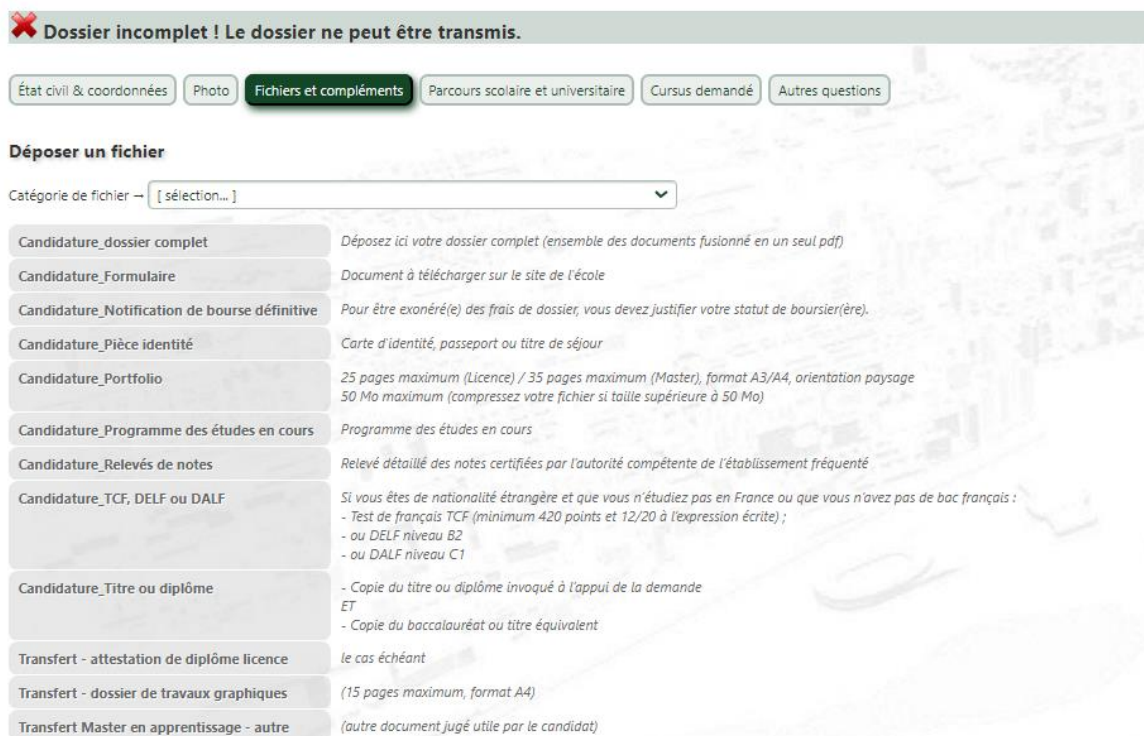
Dossier incomplet ! Le dossier ne peut être transmis.

État civil & coordonnées | Photo | Fichiers et compléments | Parcours scolaire et universitaire | Cursus demandé | Autres questions

Déposer un fichier

Catégorie de fichier → [ sélection... ]

| | |
|---|---|
| Candidature_dossier complet | Déposez ici votre dossier complet (ensemble des documents fusionné en un seul pdf) |
| Candidature_Formulaire | Document à télécharger sur le site de l'école |
| Candidature_Notification de bourse définitive | Pour être exonéré(e) des frais de dossier, vous devez justifier votre statut de boursier(ère). |
| Candidature_Pièce identité | Carte d'identité, passeport ou titre de séjour |
| Candidature_Portfolio | 25 pages maximum (Licence) / 35 pages maximum (Master), format A3/A4, orientation paysage<br>50 Mo maximum (compressez votre fichier si taille supérieure à 50 Mo) |
| Candidature_Programme des études en cours | Programme des études en cours |
| Candidature_Relevés de notes | Relevé détaillé des notes certifiées par l'autorité compétente de l'établissement fréquenté |
| Candidature_TCF, DELF ou DALF | Si vous êtes de nationalité étrangère et que vous n'étudiez pas en France ou que vous n'avez pas de bac français :<br>- Test de français TCF (minimum 420 points et 12/20 à l'expression écrite) ;<br>- ou DELF niveau B2<br>- ou DALF niveau C1 |
| Candidature_Titre ou diplôme | - Copie du titre ou diplôme invoqué à l'appui de la demande<br>ET<br>- Copie du baccalauréat ou titre équivalent |
| Transfert - attestation de diplôme licence | le cas échéant |
| Transfert - dossier de travaux graphiques | (15 pages maximum, format A4) |
| Transfert Master en apprentissage - autre | (autre document jugé utile par le candidat) |